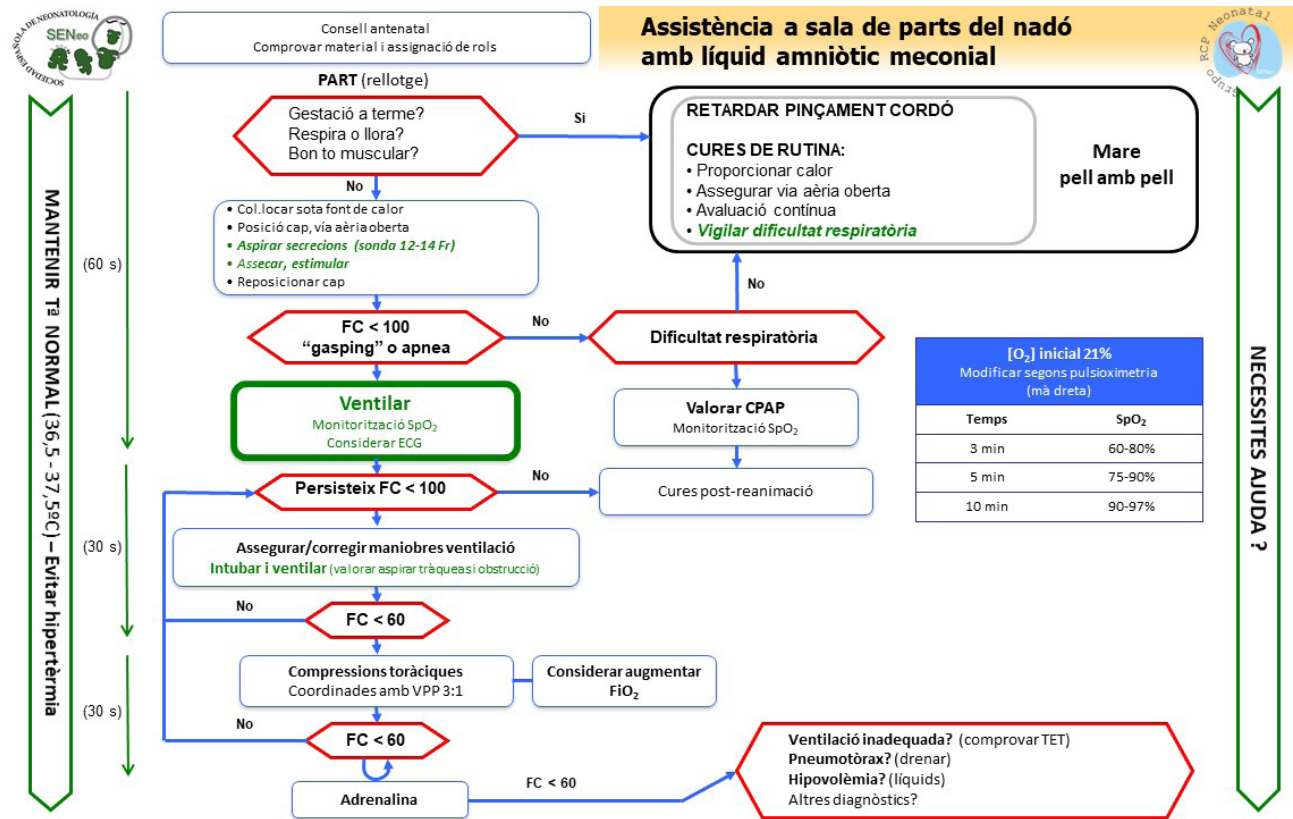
SOCIEDAD ESPAÑOLA DE NEONATOLOGÍA
SENeo

Consell antenatal
Comprovar material i assignació de rols

Assistència a sala de parts del nadó amb líquid amniòtic meconial

RCP Neonatal
Grupo

PART (rellotge)

MANTENIR Tª NORMAL (36,5 - 37,5ºC) – Evitar hipertèrmia

Gestació a terme?
Respira o llora?
Bon to muscular?

Si

RETARDAR PINÇAMENT CORDÓ

CURES DE RUTINA:
• Proporcionar calor
• Assegurar via aèria oberta
• Avaluació contínua
• Vigilar dificultat respiratòria

Mare
pell amb pell

No

(60 s)

• Col.locar sota font de calor
• Posició cap, via aèria oberta
• Aspirar secrecions (sonda 12-14 Fr)
• Assecar, estimular
• Reposicionar cap

No

FC < 100
"gasping" o apnea

No

Dificultat respiratòria

[O$_2$] inicial 21%
Modificar segons pulsioximetria
(mà dreta)

| Temps | SpO$_2$ |
|---|---|
| 3 min | 60-80% |
| 5 min | 75-90% |
| 10 min | 90-97% |

Ventilar
Monitorització SpO$_2$
Considerar ECG

Valorar CPAP
Monitorització SpO$_2$

No

Persisteix FC < 100

Cures post-reanimació

(30 s)

Assegurar/corregir maniobres ventilació
Intubar i ventilar (valorar aspirar tràquea si obstrucció)

No

FC < 60

(30 s)

Compressions toràciques
Coordinades amb VPP 3:1

Considerar augmentar FiO$_2$

No

FC < 60

Adrenalina

FC < 60

Ventilació inadequada? (comprovar TET)
Pneumotòrax? (drenar)
Hipovolèmia? (líquids)
Altres diagnòstics?

NECESSITES AJUDA ?